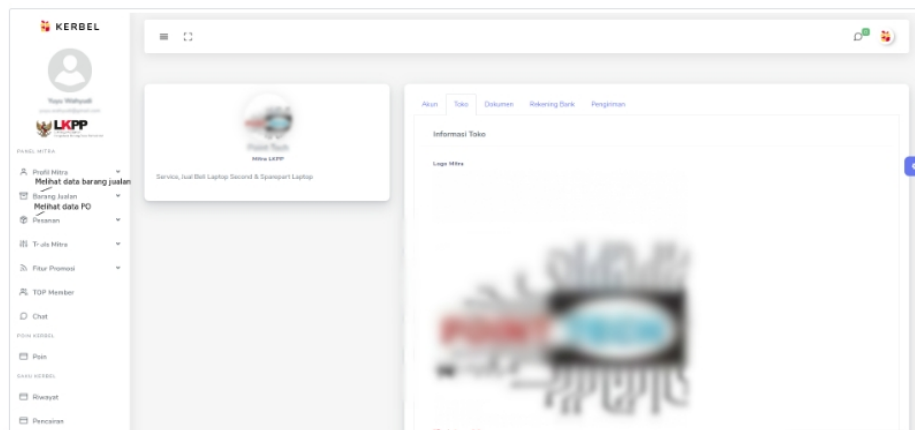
KERBEL

Toyo Wahyudi
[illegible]

LKPP

PANEL MITRA

Profil Mitra
Melihat data barang jualan
Barang Jualan
Melihat data PO
Pesanan
Tr-ula Mitra
Fitur Promosi
TOP Member
Chat
POIN KERBEL
Poin
SAKU KERBEL
Riwayat
Pencairan

Point Tech
Mitra LKPP
Service, Jual Beli Laptop Second & Sparepart Laptop

Akun Toko Dokumen Rekening Bank Pengiriman

Informasi Toko

Logo Mitra